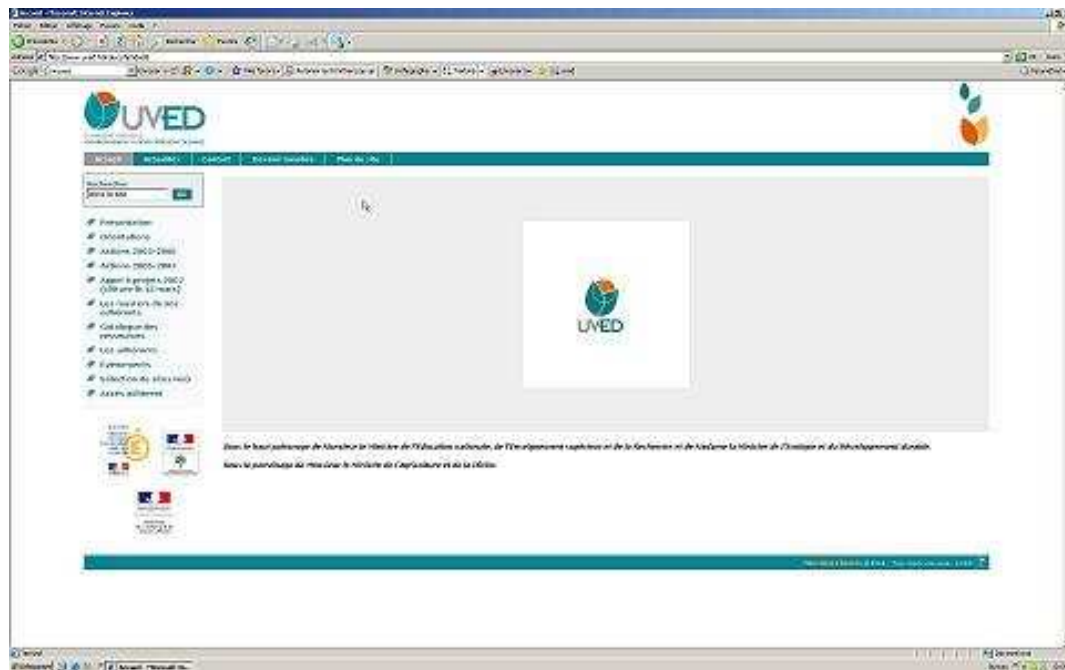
UVED

Accueil | Actualités | Contact | Devenir bénévole | Plan du site

Rechercher

OK

Présentation
Orientations
Actions 2005-2006
Actions 2006-2007
Appel à projets 2007
Les missions de nos adhérents
Catalogue des ressources
Les adhérents
Partenaires
Sélection de sites web
Accès adhérent

UVED

Sous le haut patronage de Monsieur le Ministre de l'Éducation nationale, de l'Enseignement supérieur et de la Recherche et de Madame la Ministre de l'Écologie et du Développement durable.

Sous le parrainage de Monsieur le Ministre de l'Agriculture et de la Pêche.

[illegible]